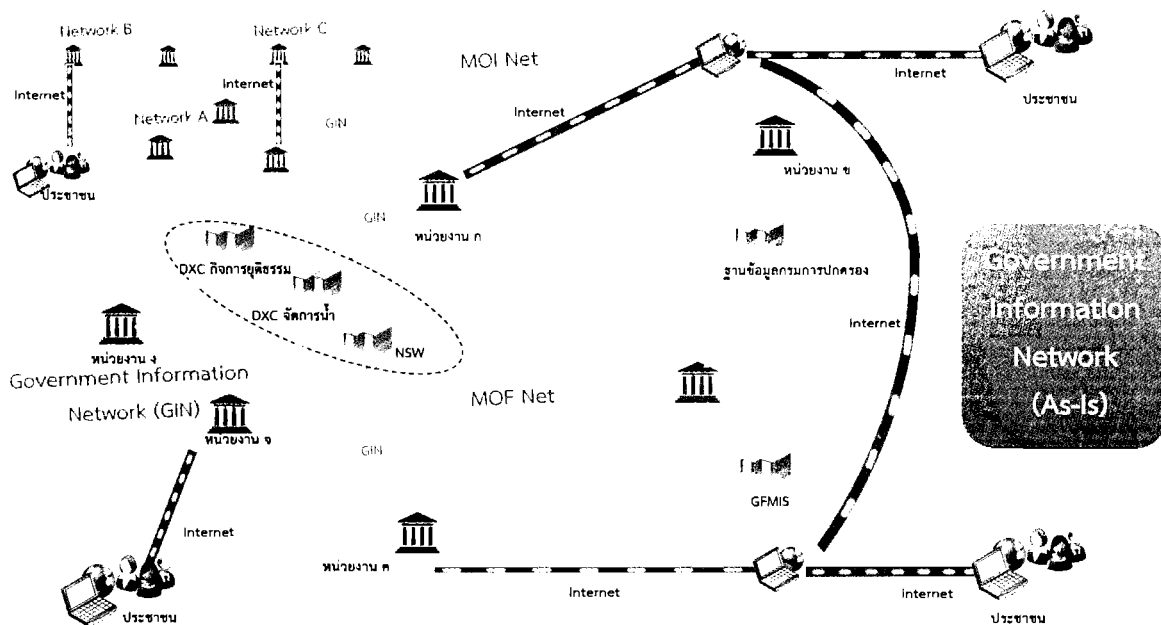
Network B

Network C

MOI Net

Internet

Internet

Internet

Network A

GIN

Internet

ประชาชน

ประชาชน

หน่วยงาน ข

GIN

หน่วยงาน ก

DXC กิจการยุติธรรม

ฐานข้อมูลกรมการปกครอง

DXC จัดการน้ำ

Government Information Network (As-Is)

Internet

NSW

หน่วยงาน ง

Government Information Network (GIN)

MOF Net

หน่วยงาน จ

GIN

GFMIS

Internet

หน่วยงาน ค

Internet

Internet

ประชาชน

ประชาชน